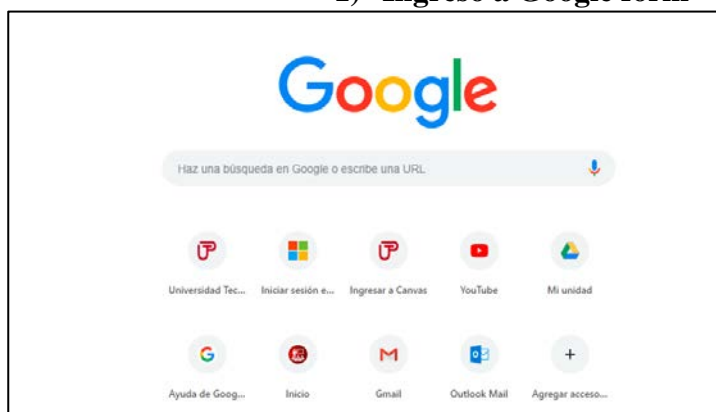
1) Ingreso a Google form

Google

Haz una búsqueda en Google o escribe una URL

Universidad Tec...
Iniciar sesión e...
Ingresar a Canvas
YouTube
Mi unidad

G
Ayuda de Goog...
Inicio
M
Gmail
Outlook Mail
+
Agregar acceso...